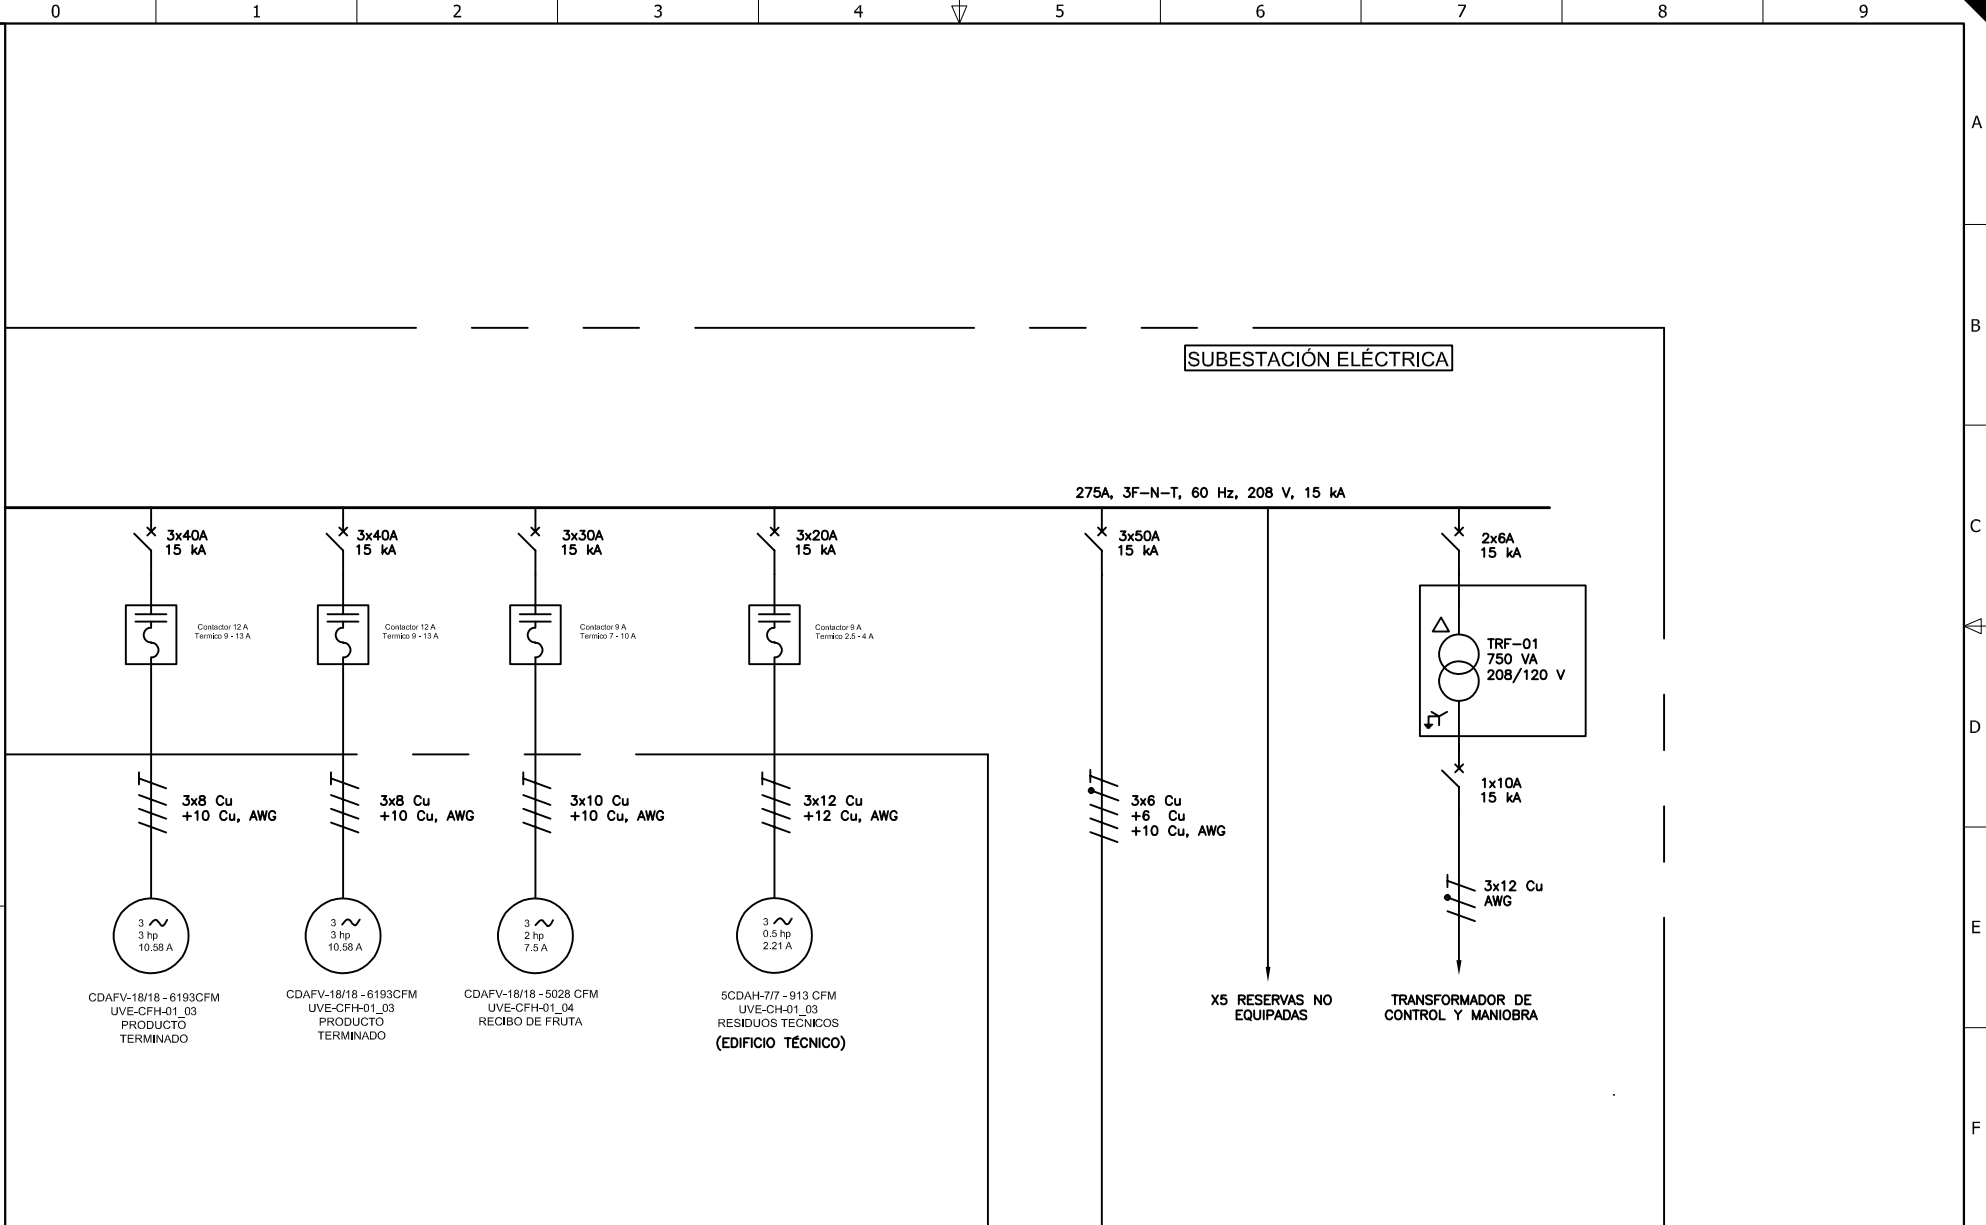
0 1 2 3 4 5 6 7 8 9

A

B

SUBESTACIÓN ELÉCTRICA

275A, 3F–N–T, 60 Hz, 208 V, 15 kA

C

3x40A 15 kA

3x40A 15 kA

3x30A 15 kA

3x20A 15 kA

3x50A 15 kA

2x6A 15 kA

Contactor 12 A Termico 9 - 13 A

Contactor 12 A Termico 9 - 13 A

Contactor 9 A Termico 7 - 10 A

Contactor 9 A Termico 2.5 - 4 A

TRF–01 750 VA 208/120 V

D

3x8 Cu +10 Cu, AWG

3x8 Cu +10 Cu, AWG

3x10 Cu +10 Cu, AWG

3x12 Cu +12 Cu, AWG

3x6 Cu +6 Cu +10 Cu, AWG

1x10A 15 kA

3x12 Cu AWG

E

3 ~ 3 hp 10.58 A

3 ~ 3 hp 10.58 A

3 ~ 2 hp 7.5 A

3 ~ 0.5 hp 2.21 A

CDAFV-18/18 - 6193CFM UVE-CFH-01_03 PRODUCTO TERMINADO

CDAFV-18/18 - 6193CFM UVE-CFH-01_03 PRODUCTO TERMINADO

CDAFV-18/18 - 5028 CFM UVE-CFH-01_04 RECIBO DE FRUTA

5CDAH-7/7 - 913 CFM UVE-CH-01_03 RESIDUOS TECNICOS (EDIFICIO TÉCNICO)

X5 RESERVAS NO EQUIPADAS

TRANSFORMADOR DE CONTROL Y MANIOBRA

F